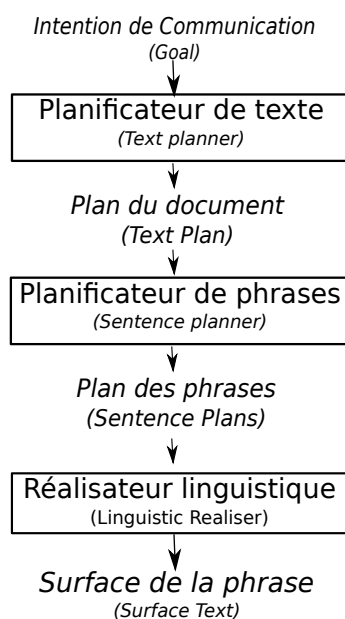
Intention de Communication
(Goal)

Planificateur de texte
(Text planner)

Plan du document
(Text Plan)

Planificateur de phrases
(Sentence planner)

Plan des phrases
(Sentence Plans)

Réalisateur linguistique
(Linguistic Realiser)

Surface de la phrase
(Surface Text)